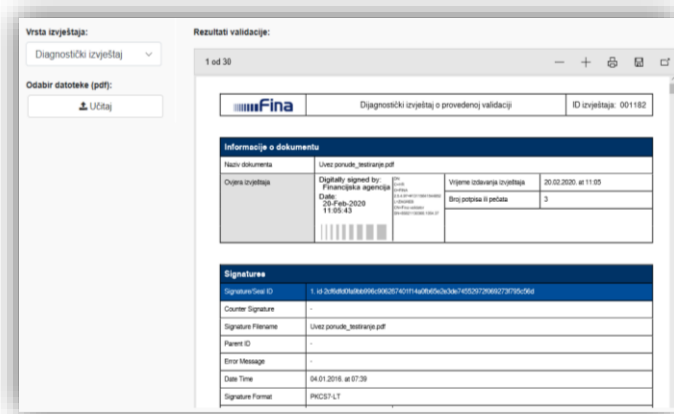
Vrsta izvještaja:

Diagnostički izvještaj

Odabir datoteke (pdf):

Učitaj

Rezultati validacije:

1 od 30

Fina

Dijagnostički izvještaj o provedenoj validaciji

ID izvještaja: 001182

Informacije o dokumentu

| Naziv dokumenta | Uvez ponude_testiranje.pdf | | |
|---|---|---|---|
| Ovjera izvještaja | Digitally signed by: Financijska agencija Date: 20-Feb-2020 11:05:43 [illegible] | Vrijeme izdavanja izvještaja | 20.02.2020. at 11:05 |
| | | Broj potpisa ili pečata | 3 |

Signatures

| Signature/Seal ID | 1. id-2cf6d0fa0bb996c906267401f14a0fb65e2a3de745529720669273f795c56d |
|---|---|
| Counter Signature | - |
| Signature Filename | Uvez ponude_testiranje.pdf |
| Parent ID | - |
| Error Message | - |
| Date Time | 04.01.2016. at 07:39 |
| Signature Format | PKCS7-LT |